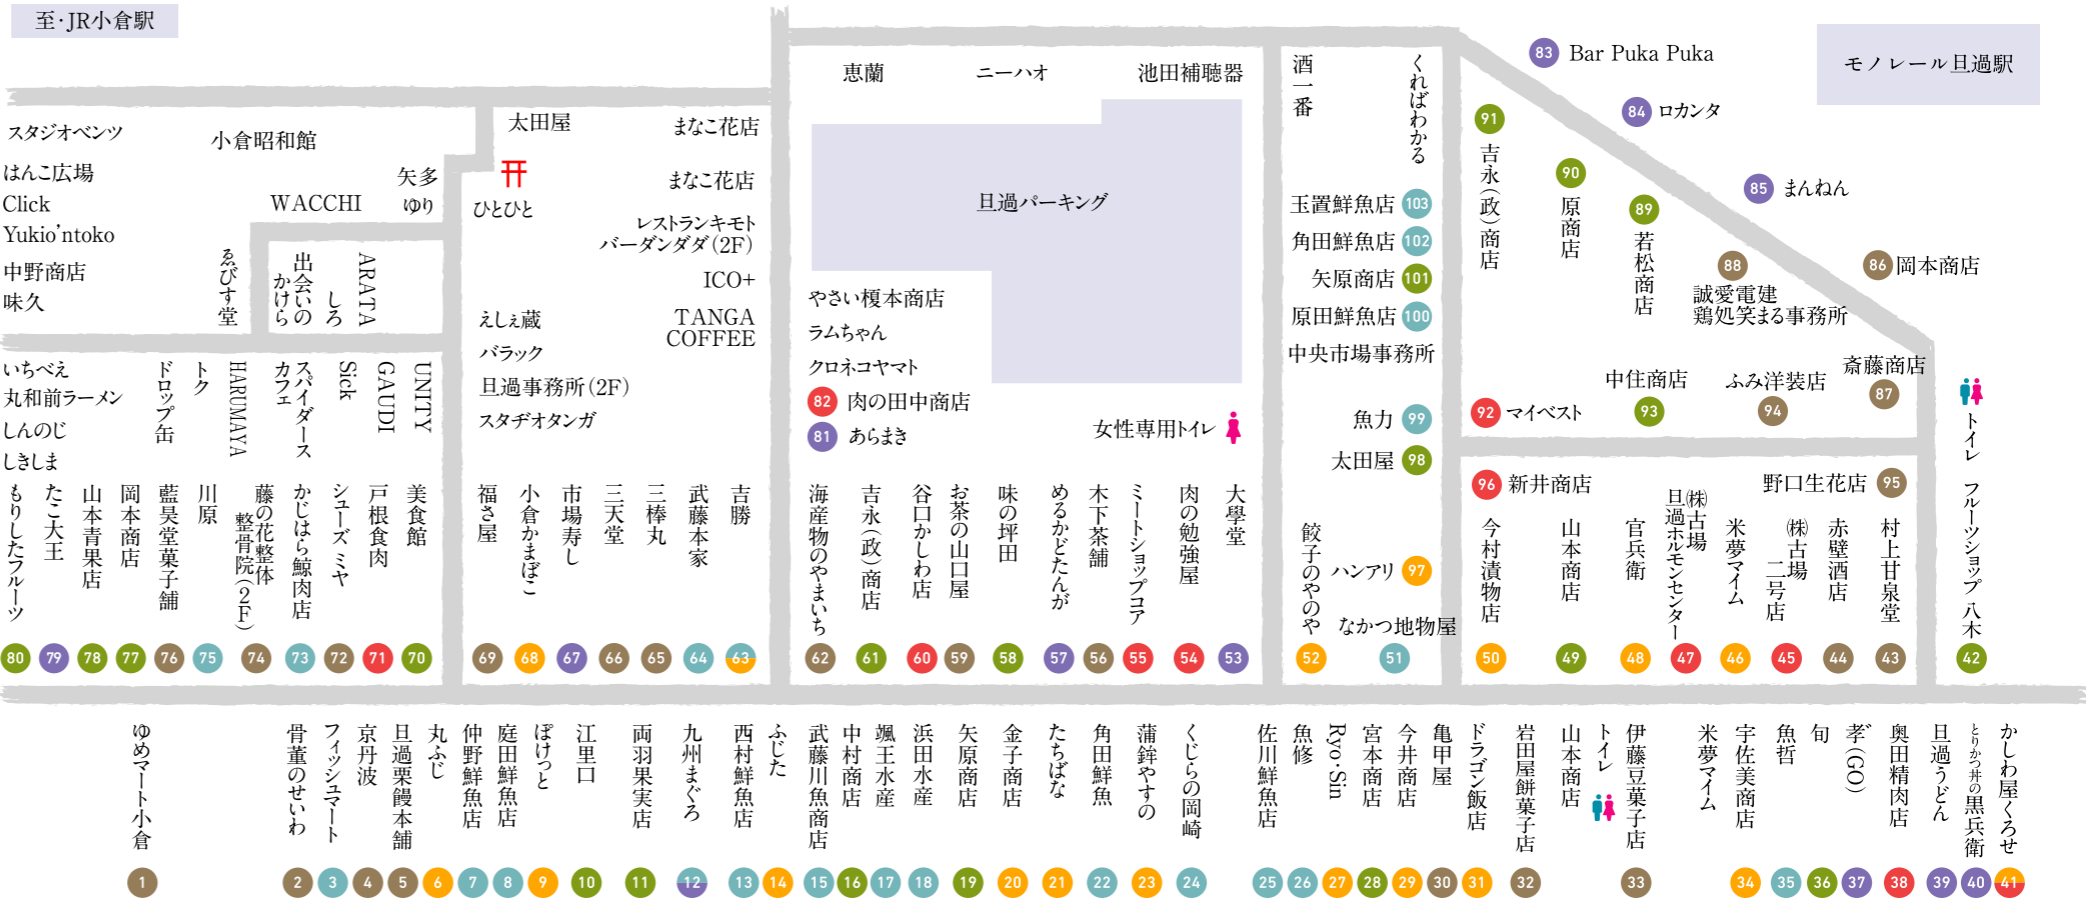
至・JR小倉駅

モノレール旦過駅

83 Bar Puka Puka
84 ロカンタ
85 まんねん
86 岡本商店
88 誠愛電建 鶏処笑まる事務所
87 斎藤商店
94 ふみ洋装店
93 中住商店
92 マイベスト
91 吉永(政)商店
90 原商店
89 若松商店
トイレ

恵蘭
ニーハオ
池田補聴器
旦過パーキング
やさい榎本商店
ラムちゃん
クロネコヤマト
82 肉の田中商店
81 あらまき
女性専用トイレ

酒一番
くればわかる
玉置鮮魚店 103
角田鮮魚店 102
矢原商店 101
原田鮮魚店 100
中央市場事務所
魚力 99
太田屋 98
ハンアリ 97
餃子のやのや
なかつ地物屋

太田屋
まなこ花店
ひとひと
まなこ花店
レストランキモト バーダンダダ(2F)
ICO+
TANGA COFFEE
えしぇ蔵
バラック
旦過事務所(2F)
スタヂオタンガ

スタジオベンツ
小倉昭和館
はんこ広場
Click
Yukio'ntoko
中野商店
味久
WACCHI
矢多ゆり
えびす堂
出会いのかけら
しろ
ARATA
いちべえ
丸和前ラーメン
しんのじ
しきしま
ドロップ缶
トク
HARUMAYA
スパイダースカフェ
Sick
GAUDI
UNITY

96 新井商店
野口生花店 95

80 もりしたフルーツ
79 たこ大王
78 山本青果店
77 岡本商店
76 藍昊堂菓子舗
75 川原
74 藤の花整体整骨院(2F)
73 かじはら鯨肉店
72 シューズミヤ
71 戸根食肉
70 美食館
69 福さ屋
68 小倉かまぼこ
67 市場寿し
66 三天堂
65 三棒丸
64 武藤本家
63 吉勝
62 海産物のやまいち
61 吉永(政)商店
60 谷口かしわ店
59 お茶の山口屋
58 味の坪田
57 めるかどんが
56 木下茶舗
55 ミートショップコア
54 肉の勉強屋
53 大學堂
52
51
50 今村漬物店
49 山本商店
48 官兵衛
47 旦過ホルモンセンター ㈱古場
46 米夢マイム
45 ㈱古場二号店
44 赤壁酒店
43 村上甘泉堂
42 フルーツショップ八木

1 ゆめマート小倉
2 骨董のせいわ
3 フィッシュマート
4 京丹波
5 旦過栗饅本舗
6 丸ふじ
7 仲野鮮魚店
8 庭田鮮魚店
9 ぽけっと
10 江里口
11 両羽果実店
12 九州まぐろ
13 西村鮮魚店
14 ふじた
15 武藤川魚商店
16 中村商店
17 颯王水産
18 浜田水産
19 矢原商店
20 金子商店
21 たちばな
22 角田鮮魚
23 蒲鉾やすの
24 くじらの岡崎
25 佐川鮮魚店
26 魚修
27 Ryo・Sin
28 宮本商店
29 今井商店
30 亀甲屋
31 ドラゴン飯店
32 岩田屋餅菓子店
山本商店
トイレ
33 伊藤豆菓子店
34 米夢マイム
35 宇佐美商店
36 魚哲
37 旬
38 孝(GO)
39 奥田精肉店
40 旦過うどん
41 とりかつ丼の黒兵衛
かしわ屋くろせ